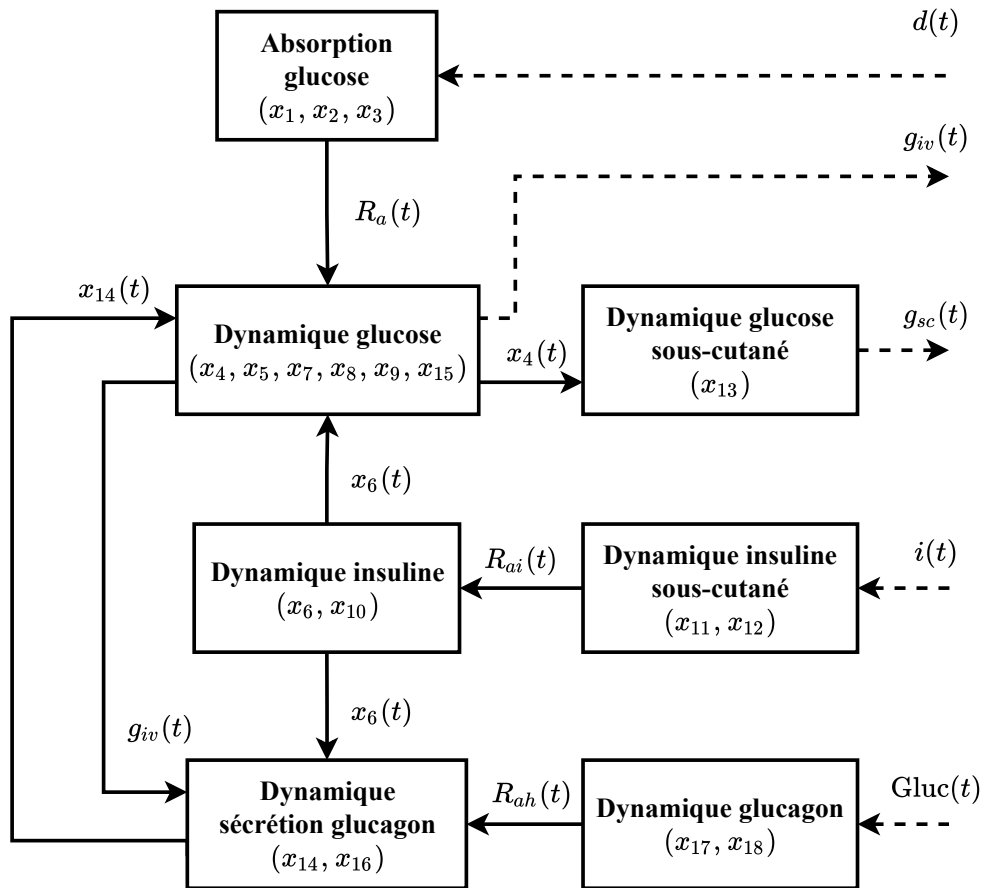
$d(t)$

**Absorption glucose**
$(x_1, x_2, x_3)$

$g_{iv}(t)$

$R_a(t)$

$x_{14}(t)$

**Dynamique glucose**
$(x_4, x_5, x_7, x_8, x_9, x_{15})$

$x_4(t)$

**Dynamique glucose sous-cutané**
$(x_{13})$

$g_{sc}(t)$

$x_6(t)$

**Dynamique insuline**
$(x_6, x_{10})$

$R_{ai}(t)$

**Dynamique insuline sous-cutané**
$(x_{11}, x_{12})$

$i(t)$

$x_6(t)$

$g_{iv}(t)$

**Dynamique sécrétion glucagon**
$(x_{14}, x_{16})$

$R_{ah}(t)$

**Dynamique glucagon**
$(x_{17}, x_{18})$

$\mathrm{Gluc}(t)$